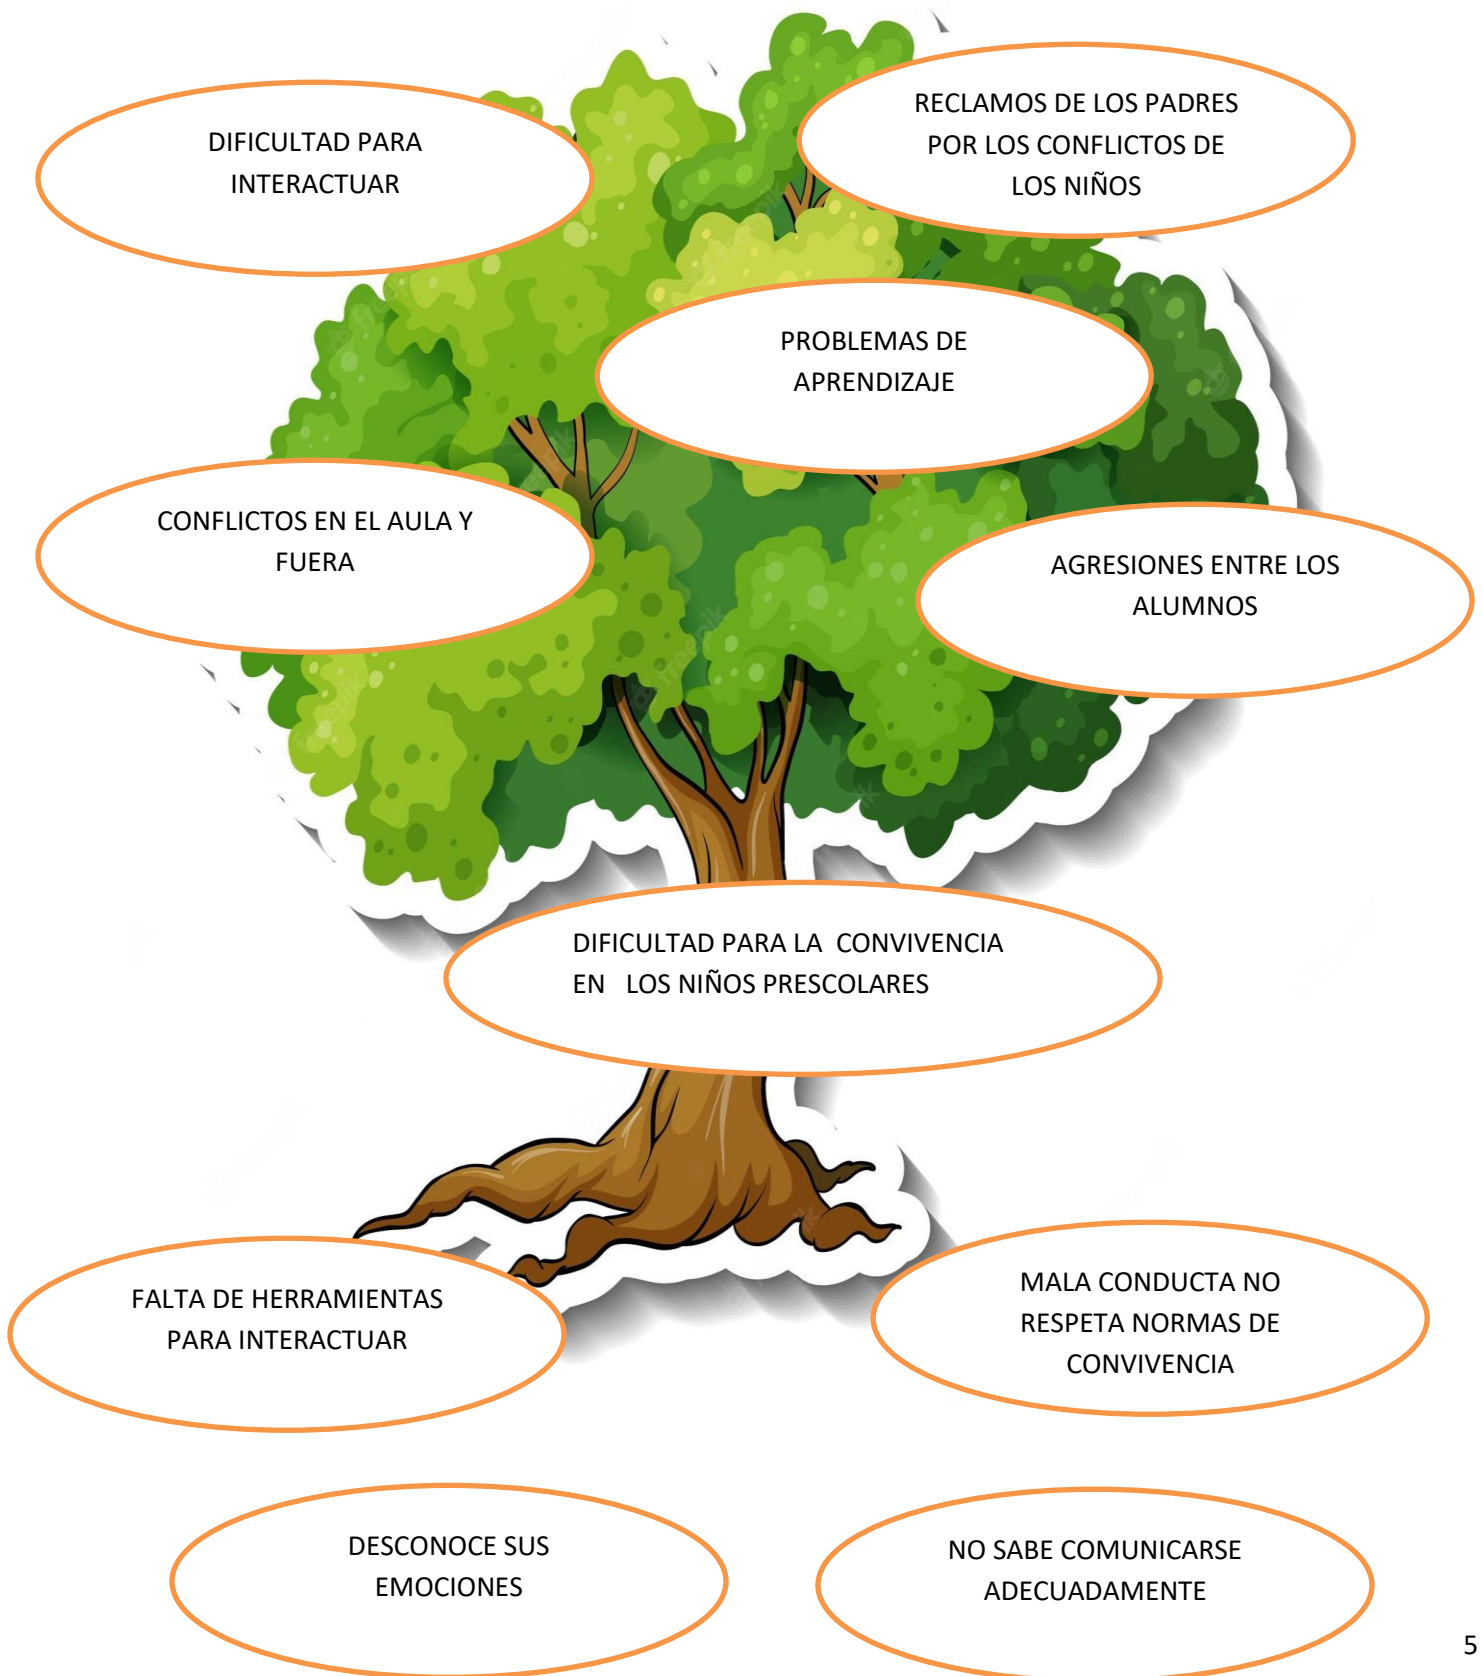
DIFICULTAD PARA INTERACTUAR

RECLAMOS DE LOS PADRES POR LOS CONFLICTOS DE LOS NIÑOS

PROBLEMAS DE APRENDIZAJE

CONFLICTOS EN EL AULA Y FUERA

AGRESIONES ENTRE LOS ALUMNOS

DIFICULTAD PARA LA CONVIVENCIA EN LOS NIÑOS PRESCOLARES

FALTA DE HERRAMIENTAS PARA INTERACTUAR

MALA CONDUCTA NO RESPETA NORMAS DE CONVIVENCIA

DESCONOCE SUS EMOCIONES

NO SABE COMUNICARSE ADECUADAMENTE

5